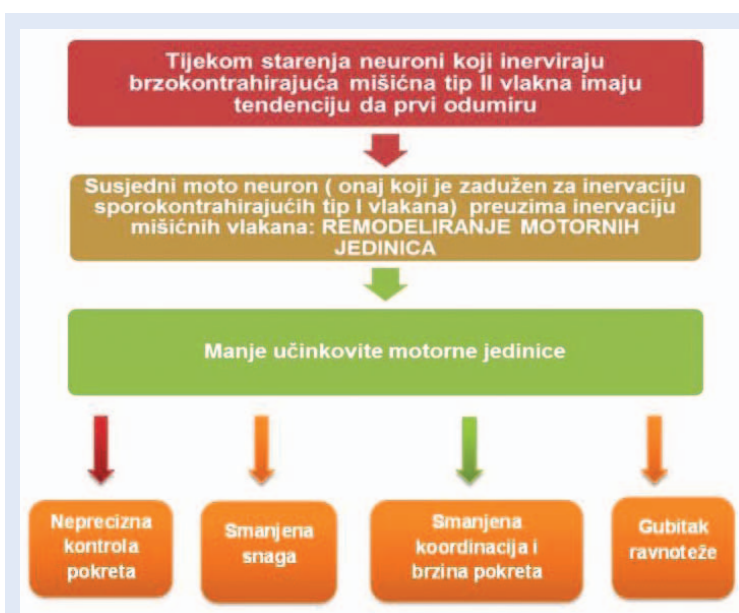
Tijekom starenja neuroni koji inerviraju brzokontrahirajuća mišićna tip II vlakna imaju tendenciju da prvi odumiru

Susjedni moto neuron ( onaj koji je zadužen za inervaciju sporokontrahirajućih tip I vlakana) preuzima inervaciju mišićnih vlakana: REMODELIRANJE MOTORNIH JEDINICA

Manje učinkovite motorne jedinice

Neprecizna kontrola pokreta

Smanjena snaga

Smanjena koordinacija i brzina pokreta

Gubitak ravnoteže